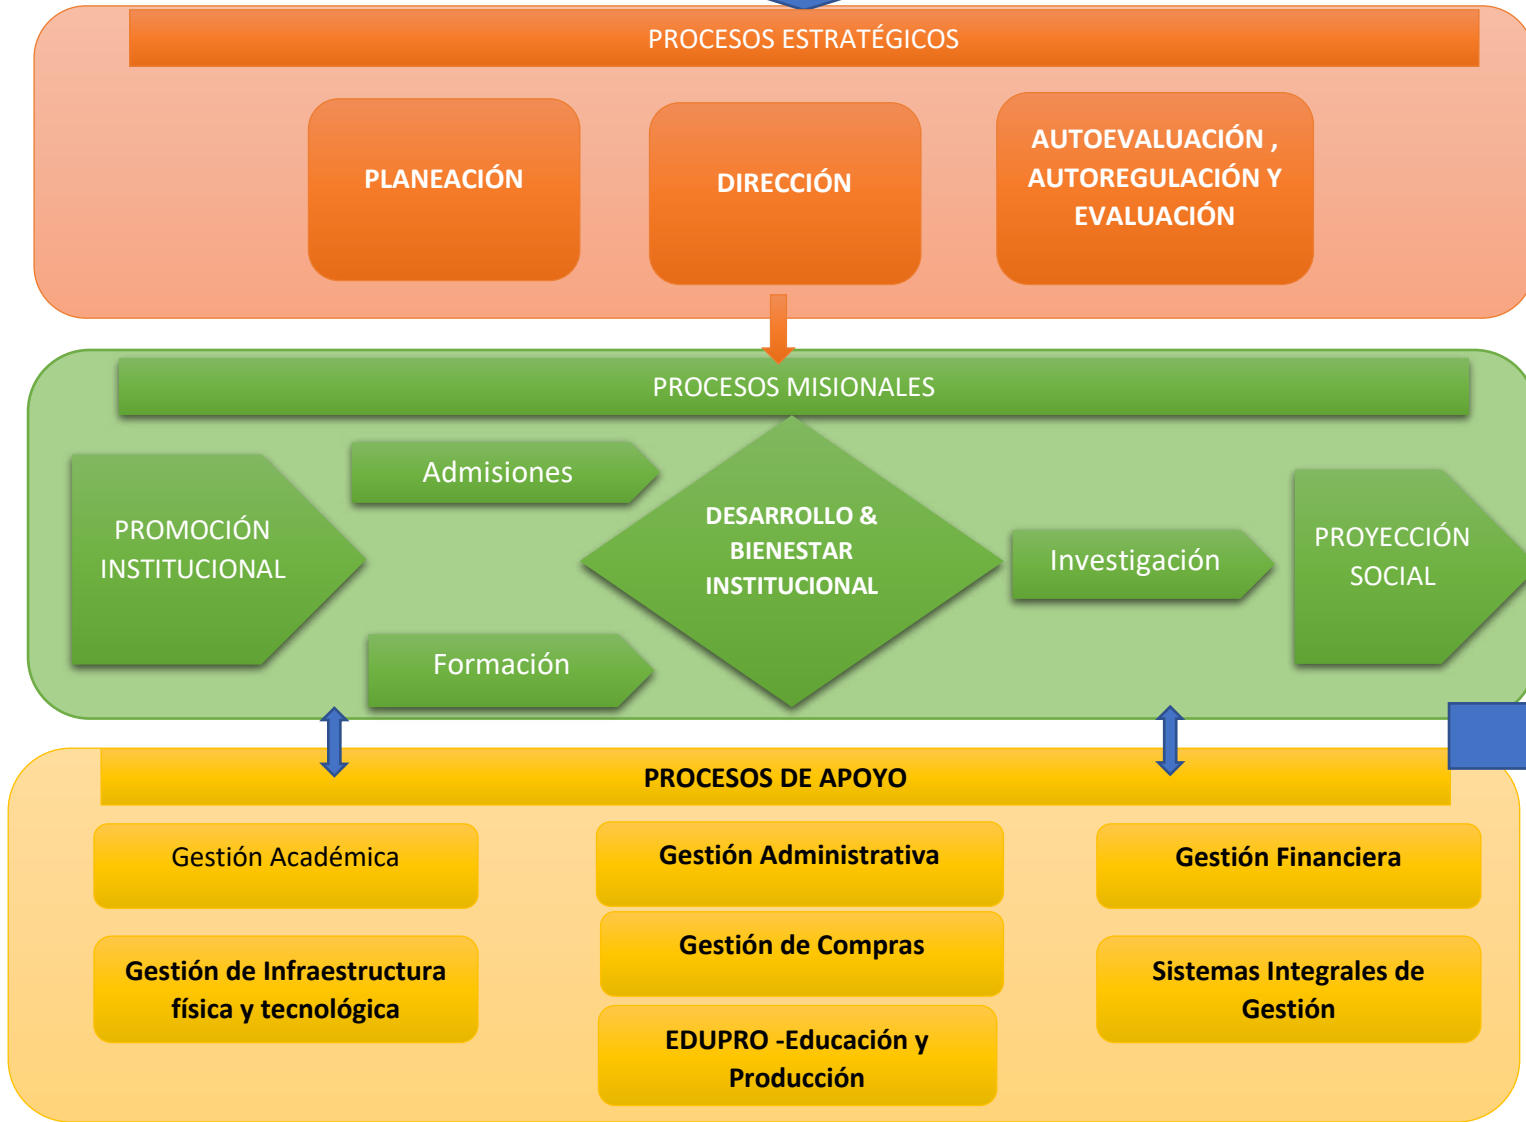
PROCESOS ESTRATÉGICOS

PLANEACIÓN

DIRECCIÓN

AUTOEVALUACIÓN , AUTOREGULACIÓN Y EVALUACIÓN

PROCESOS MISIONALES

PROMOCIÓN INSTITUCIONAL

Admisiones

Formación

DESARROLLO & BIENESTAR INSTITUCIONAL

Investigación

PROYECCIÓN SOCIAL

PROCESOS DE APOYO

Gestión Académica

Gestión Administrativa

Gestión Financiera

Gestión de Infraestructura física y tecnológica

Gestión de Compras

Sistemas Integrales de Gestión

EDUPRO -Educación y Producción